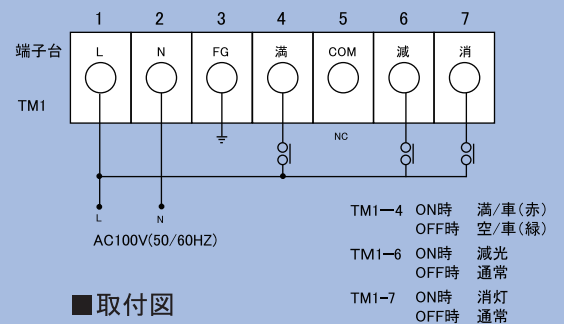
1 2 3 4 5 6 7

端子台

| L | N | FG | 満 | COM | 減 | 消 |
|---|---|---|---|---|---|---|

TM1

NC

L

N

AC100V(50/60HZ)

TM1ー4 ON時 満/車(赤)
OFF時 空/車(緑)

TM1ー6 ON時 減光
OFF時 通常

TM1ー7 ON時 消灯
OFF時 通常

■取付図